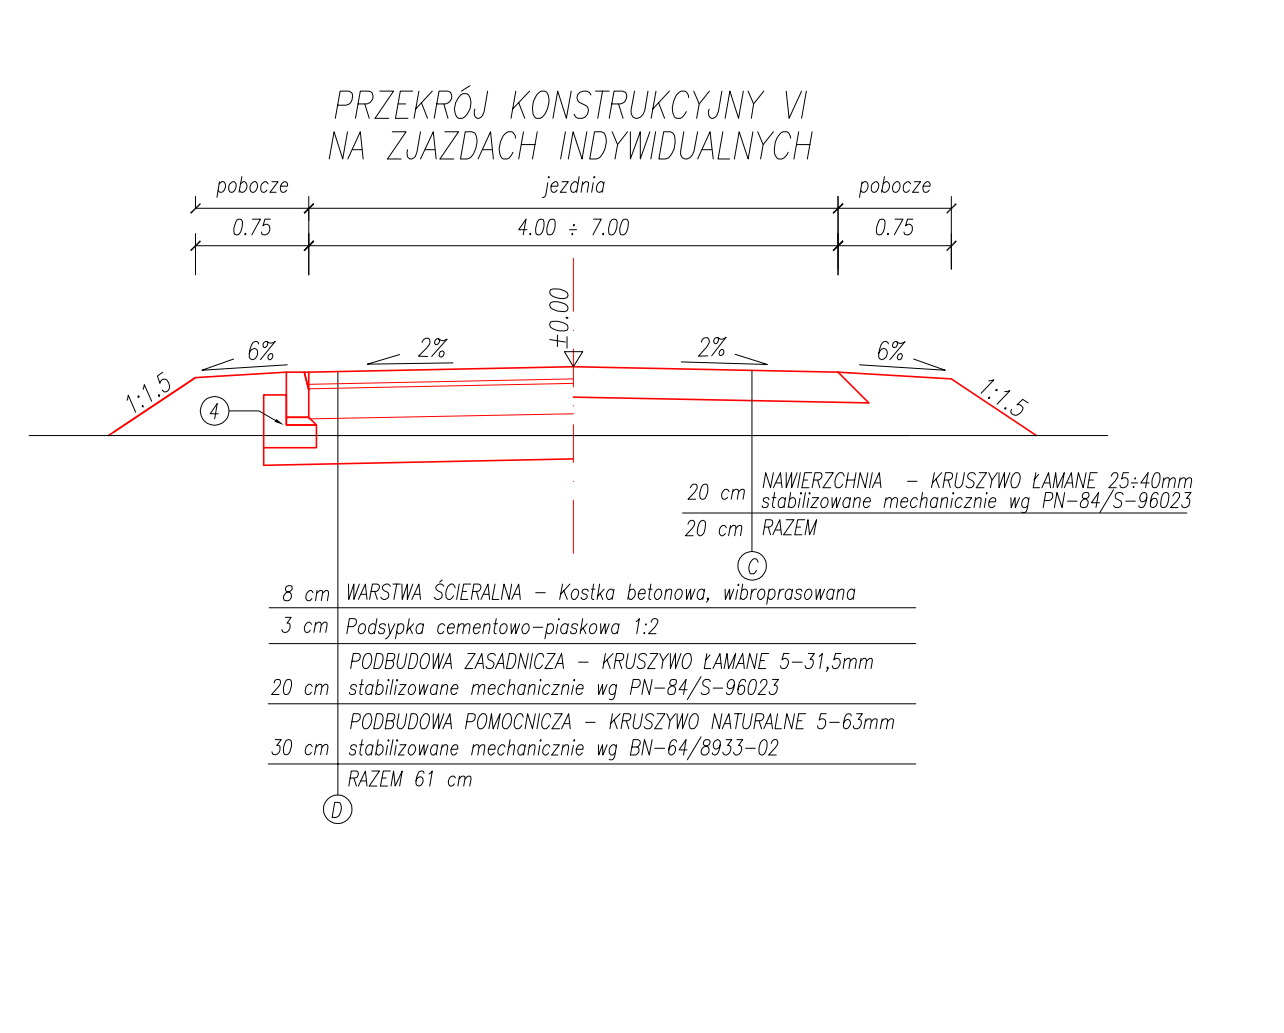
PRZEKRÓJ KONSTRUKCYJNY VI
NA ZJAZDACH INDYWIDUALNYCH

pobocze
jezdnia
pobocze
0.75
$4.00 \div 7.00$
0.75

±0.00

1:1.5
6%
2%
2%
6%
1:1.5
4

| 20 cm | NAWIERZCHNIA – KRUSZYWO ŁAMANE 25÷40mm stabilizowane mechanicznie wg PN-84/S-96023 |
|---|---|
| 20 cm | RAZEM |

C

| 8 cm | WARSTWA ŚCIERALNA – Kostka betonowa, wibroprasowana |
|---|---|
| 3 cm | Podsypka cementowo-piaskowa 1:2 |
| 20 cm | PODBUDOWA ZASADNICZA – KRUSZYWO ŁAMANE 5-31,5mm stabilizowane mechanicznie wg PN-84/S-96023 |
| 30 cm | PODBUDOWA POMOCNICZA – KRUSZYWO NATURALNE 5-63mm stabilizowane mechanicznie wg BN-64/8933-02 |
| | RAZEM 61 cm |

D